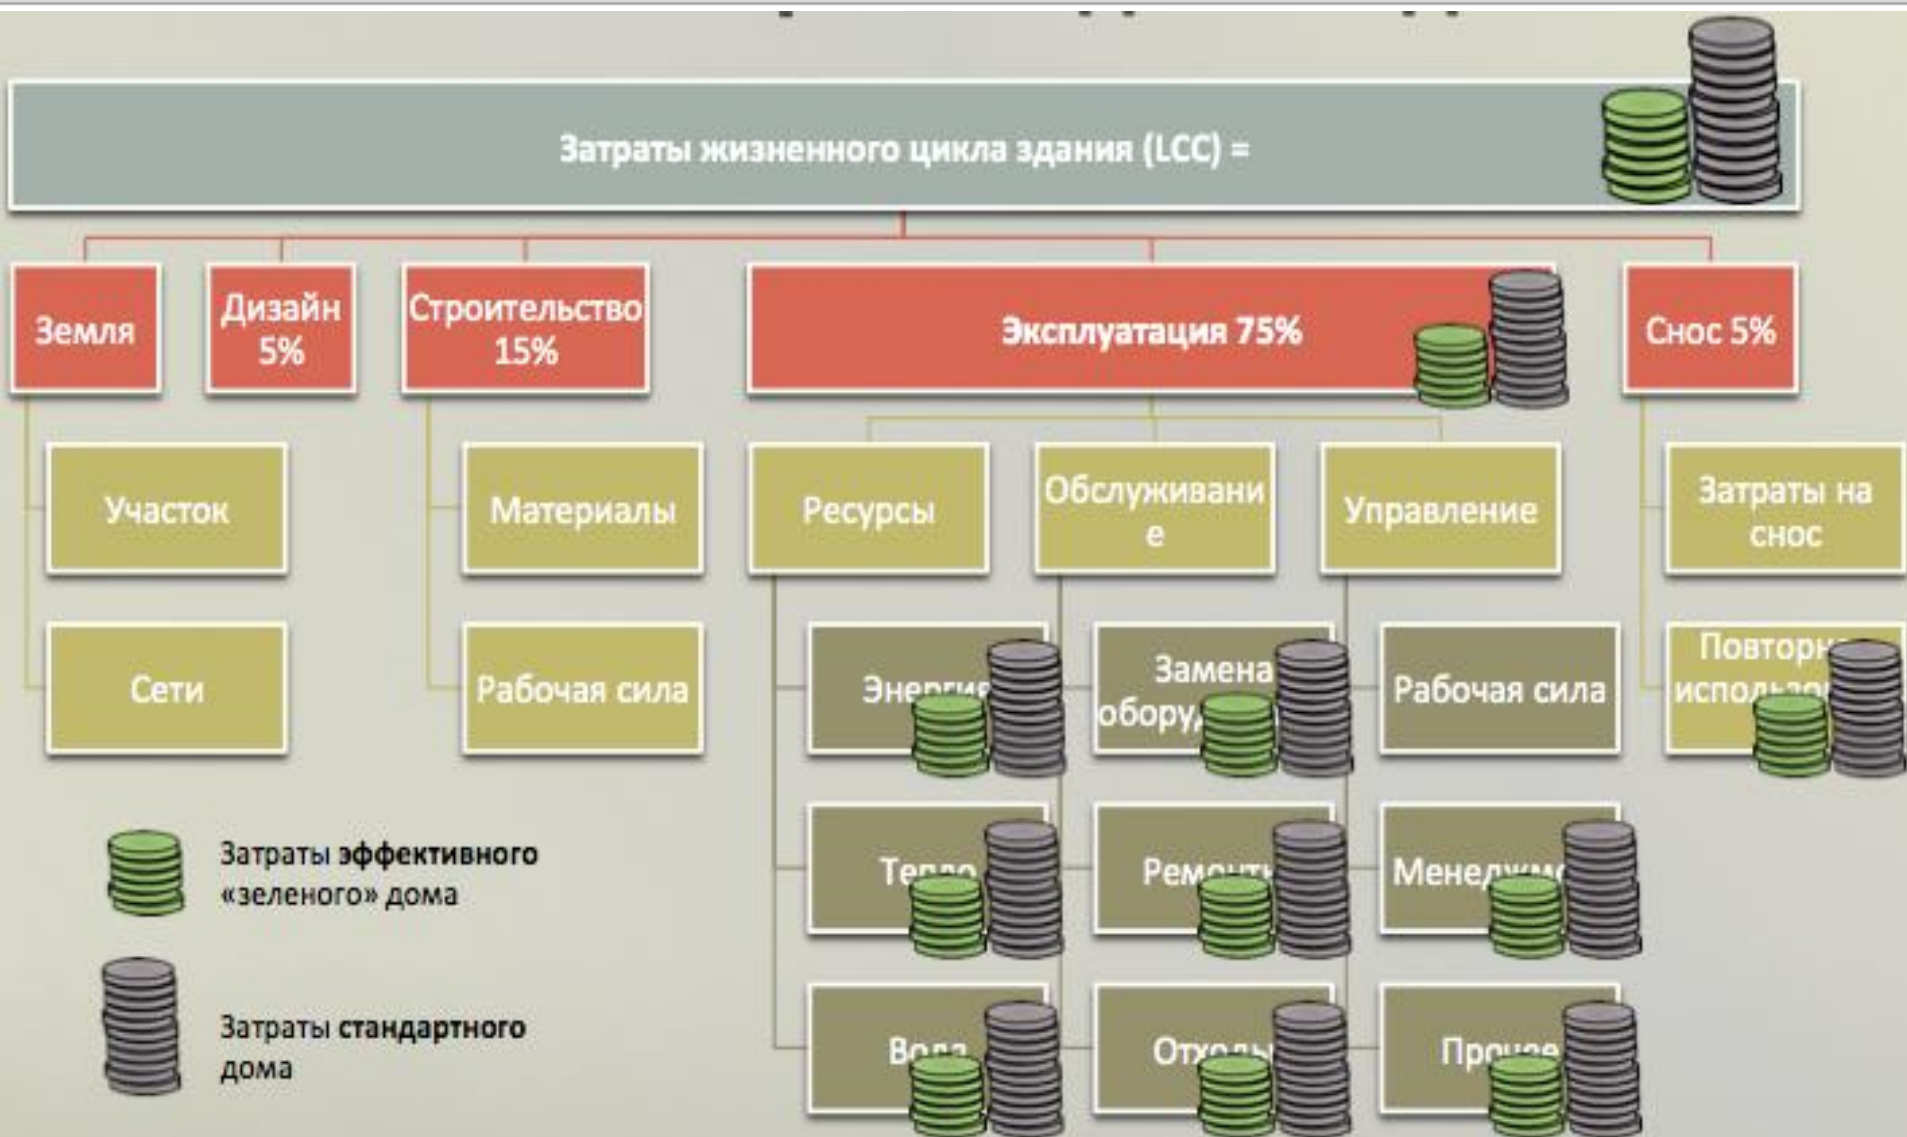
Затраты жизненного цикла здания (LCC) =

Земля

Дизайн 5%

Строительство 15%

Эксплуатация 75%

Снос 5%

Участок

Сети

Материалы

Рабочая сила

Ресурсы

Обслуживание

Управление

Затраты на снос

Энерги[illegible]

Замена оборуд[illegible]

Рабочая сила

Повторн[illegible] использ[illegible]

Тепло

Ремонт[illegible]

Менедж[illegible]

Вода

Отходы

Проче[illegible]

Затраты эффективного «зеленого» дома

Затраты стандартного дома